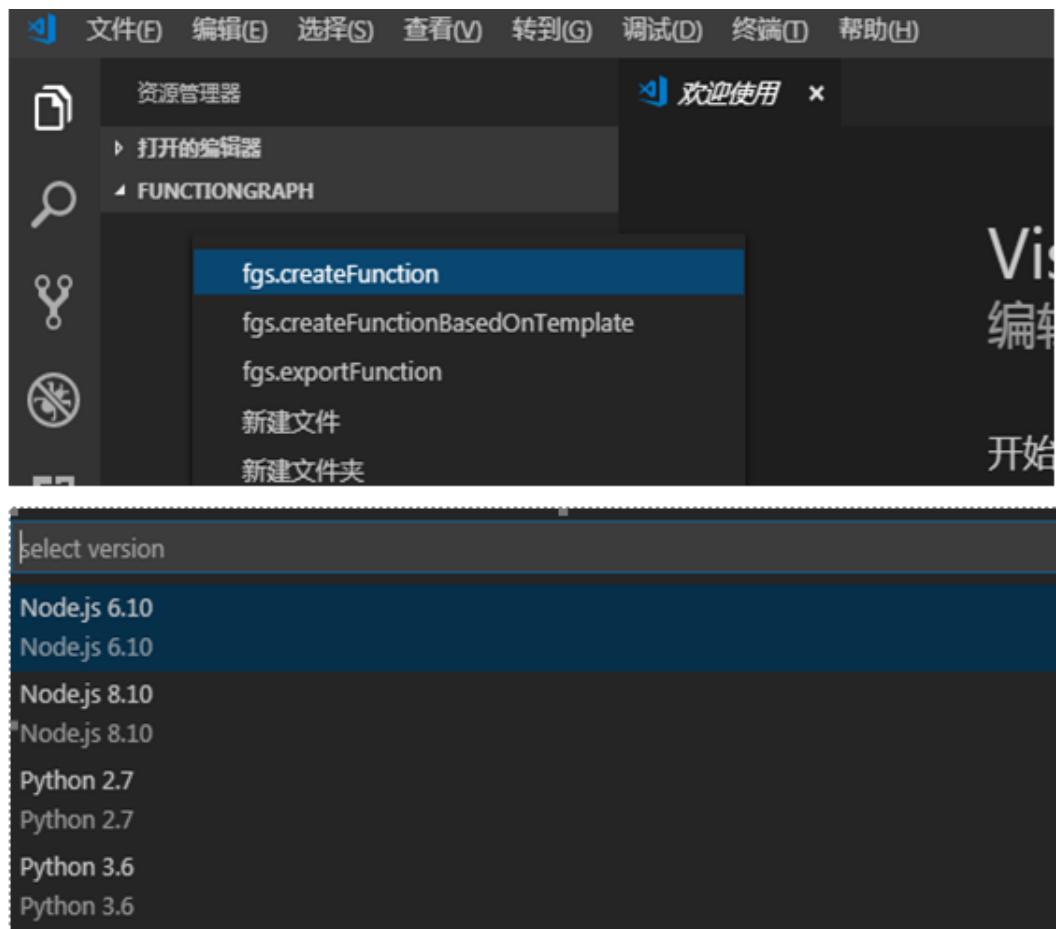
文件(F) 编辑(E) 选择(S) 查看(V) 转到(G) 调试(D) 终端(T) 帮助(H)

资源管理器

欢迎使用 ×

▸ 打开的编辑器

◂ FUNCTIONGRAPH

fgs.createFunction

fgs.createFunctionBasedOnTemplate

fgs.exportFunction

新建文件

新建文件夹

Vis

编辑

开始

select version

Node.js 6.10

Node.js 6.10

Node.js 8.10

Node.js 8.10

Python 2.7

Python 2.7

Python 3.6

Python 3.6